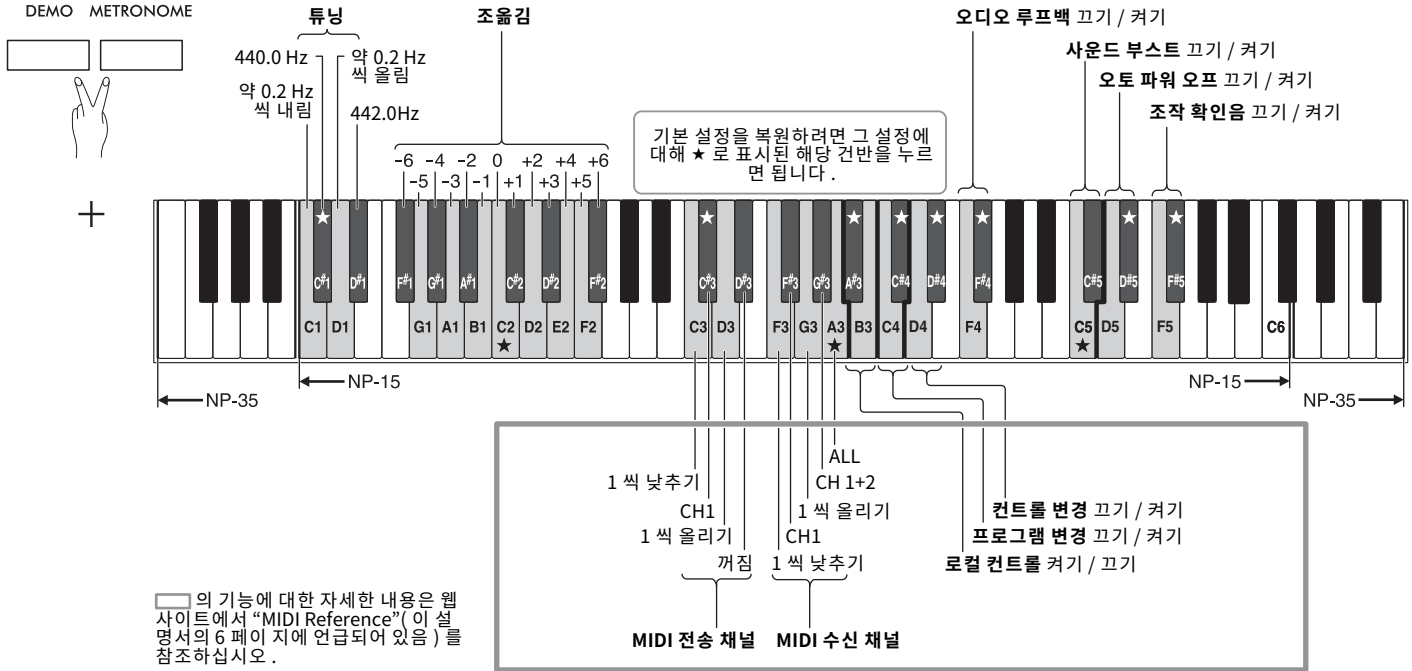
DEMO METRONOME

튜닝

440.0 Hz

약 0.2 Hz 씩 올림

약 0.2 Hz 씩 내림

442.0Hz

조옮김

-6 -4 -2 0 +2 +4 +6
-5 -3 -1 +1 +3 +5

기본 설정을 복원하려면 그 설정에 대해 ★ 로 표시된 해당 건반을 누르면 됩니다 .

오디오 루프백 끄기 / 켜기

사운드 부스트 끄기 / 켜기

오토 파워 오프 끄기 / 켜기

조작 확인음 끄기 / 켜기

+

★ ★ ★ ★ ★ ★ ★ ★ ★ ★

C#1 D#1 F#1 G#1 A#1 C#2 D#2 F#2 C#3 D#3 F#3 G#3 A#3 C#4 D#4 F#4 C#5 D#5 F#5

C1 D1 G1 A1 B1 C2 D2 E2 F2 C3 D3 F3 G3 A3 B3 C4 D4 F4 C5 D5 F5 C6

★ ★ ★

NP-15 NP-15

NP-35 NP-35

1 씩 낮추기

CH1

1 씩 올리기

꺼짐

ALL

CH 1+2

1 씩 올리기

CH1

1 씩 낮추기

컨트롤 변경 끄기 / 켜기

프로그램 변경 끄기 / 켜기

로컬 컨트롤 켜기 / 끄기

MIDI 전송 채널

MIDI 수신 채널

의 기능에 대한 자세한 내용은 웹사이트에서 “MIDI Reference”( 이 설명서의 6 페이 지에 언급되어 있음 ) 를 참조하십시오 .